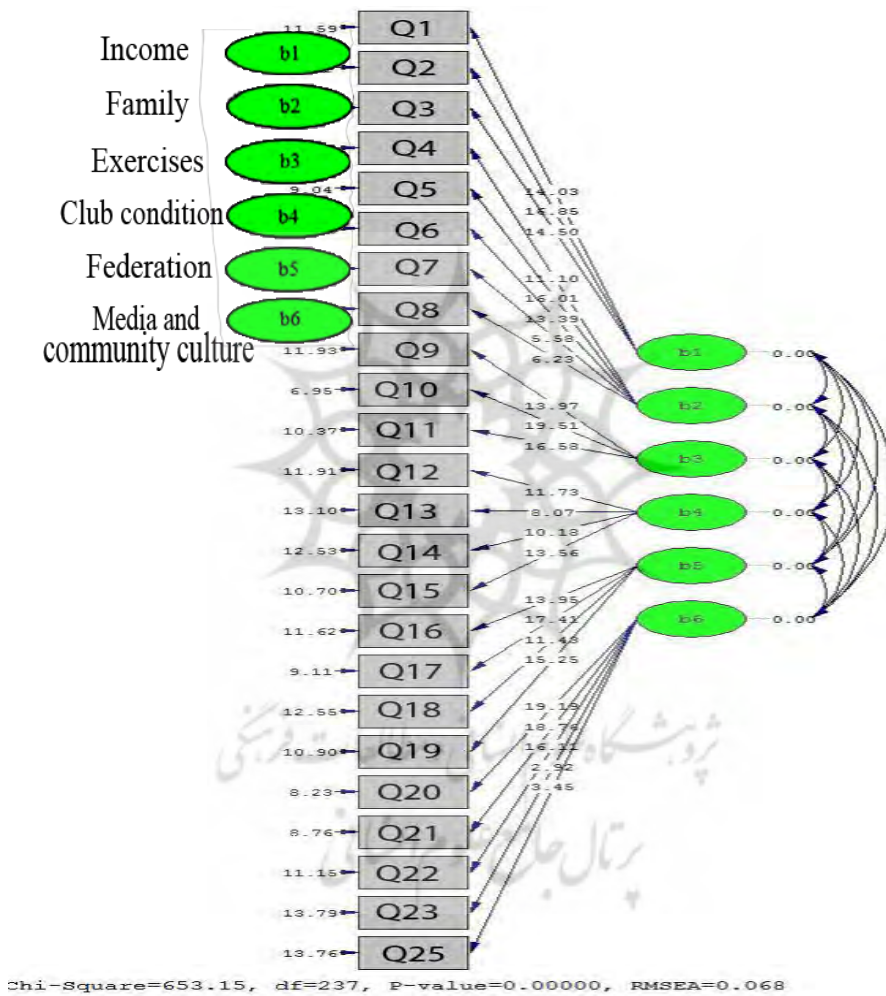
Income
b1
Family
b2
Exercises
b3
Club condition
b4
Federation
b5
Media and community culture
b6

11.59
Q1
Q2
Q3
Q4
9.04
Q5
Q6
Q7
Q8
11.93
Q9
6.95
Q10
10.37
Q11
11.91
Q12
13.10
Q13
12.53
Q14
10.70
Q15
11.62
Q16
9.11
Q17
12.55
Q18
10.90
Q19
8.23
Q20
8.76
Q21
11.15
Q22
13.79
Q23
13.76
Q25

14.03
15.85
14.50
11.10
16.01
13.39
5.58
6.23
13.97
19.51
16.58
11.73
8.07
10.13
13.56
13.95
17.41
11.43
15.25
19.19
18.75
16.11
2.92
3.45

b1 0.00
b2 0.00
b3 0.00
b4 0.00
b5 0.00
b6 0.00

پژوهشگاه علوم انسانی و مطالعات فرهنگی
پرتال جامع علوم انسانی

Chi-Square=653.15, df=237, P-value=0.00000, RMSEA=0.068